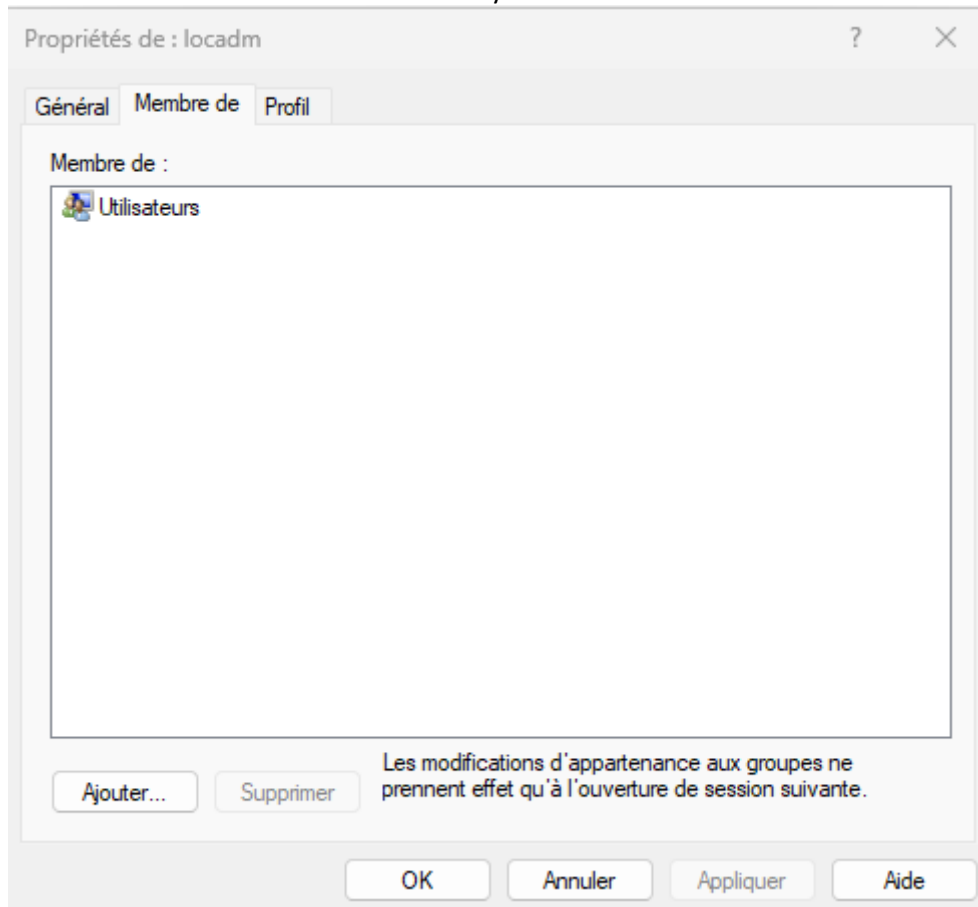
Propriétés de : locadm

?

×

Général

Membre de

Profil

Membre de :

Utilisateurs

Les modifications d'appartenance aux groupes ne prennent effet qu'à l'ouverture de session suivante.

Ajouter...

Supprimer

OK

Annuler

Appliquer

Aide